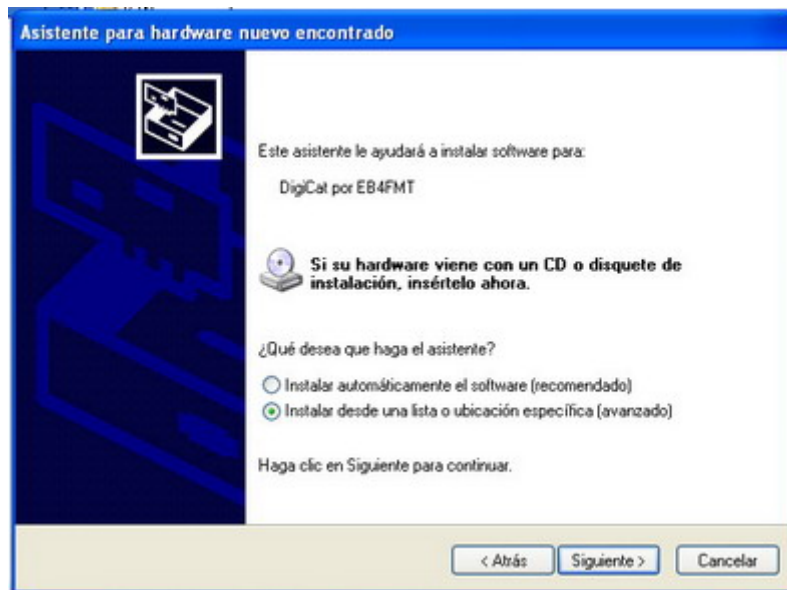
Asistente para hardware nuevo encontrado

Este asistente le ayudará a instalar software para:

DigiCat por EB4FMT

Si su hardware viene con un CD o disquete de instalación, insértelo ahora.

¿Qué desea que haga el asistente?

Instalar automáticamente el software (recomendado)
Instalar desde una lista o ubicación específica (avanzado)

Haga clic en Siguiente para continuar.

< Atrás | Siguiente > | Cancelar